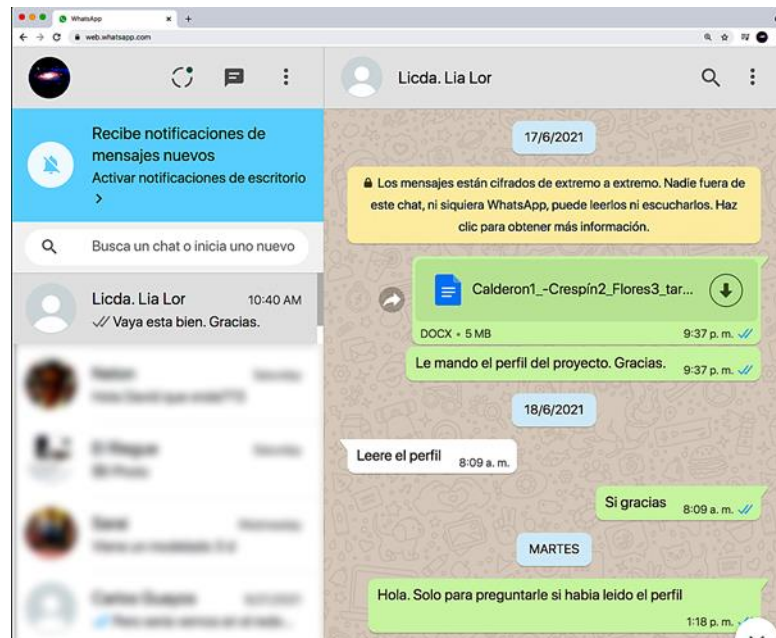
WhatsApp
web.whatsapp.com

Recibe notificaciones de mensajes nuevos
Activar notificaciones de escritorio >

Busca un chat o inicia uno nuevo

Licda. Lia Lor 10:40 AM
Vaya esta bien. Gracias.

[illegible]
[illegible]
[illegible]
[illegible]

Licda. Lia Lor

17/6/2021

Los mensajes están cifrados de extremo a extremo. Nadie fuera de este chat, ni siquiera WhatsApp, puede leerlos ni escucharlos. Haz clic para obtener más información.

Calderon1_-Crespín2_Flores3_tar...
DOCX • 5 MB 9:37 p. m.

Le mando el perfil del proyecto. Gracias. 9:37 p. m.

18/6/2021

Leere el perfil 8:09 a. m.

Si gracias 8:09 a. m.

MARTES

Hola. Solo para preguntarle si habia leido el perfil 1:18 p. m.